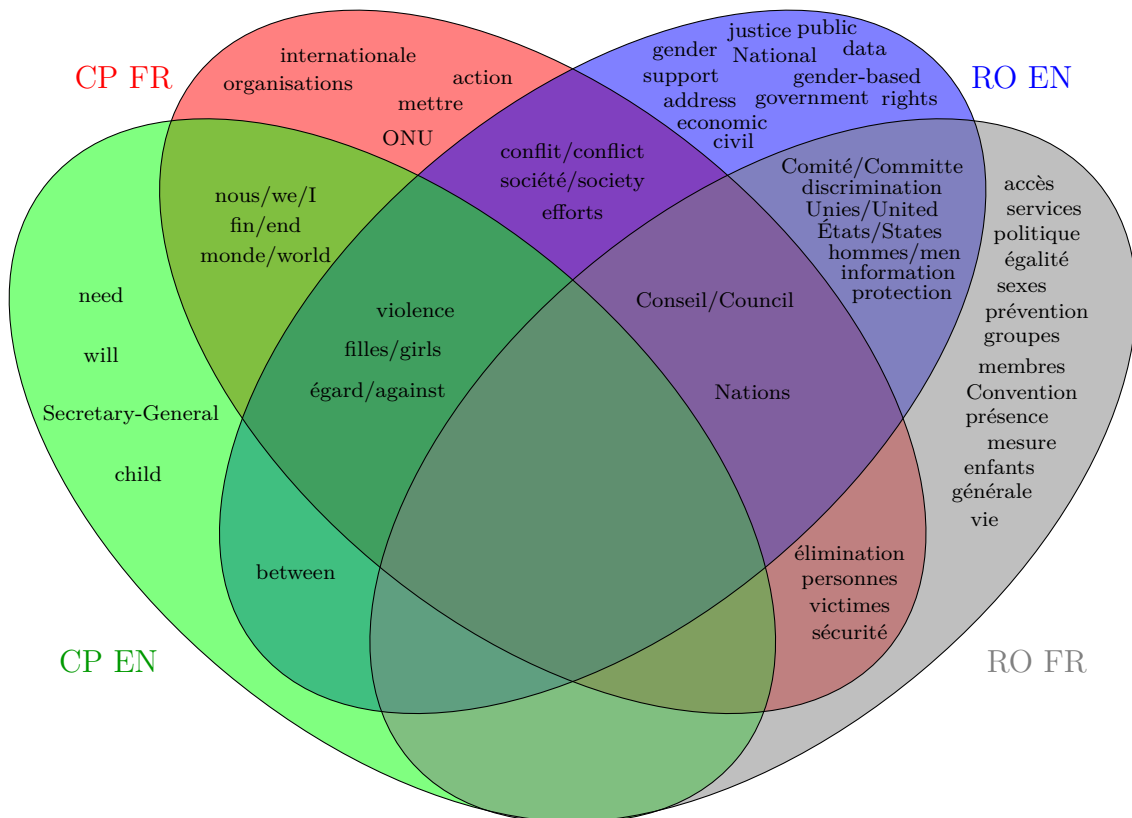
CP FR

internationale
organisations
action
mettre
ONU

justice public
gender National data
support gender-based
address government rights
economic
civil

RO EN

conflit/conflict
société/society
efforts

nous/we/I
fin/end
monde/world

Comité/Committe
discrimination
Unies/United
États/States
hommes/men
information
protection

accès
services
politique
égalité
sexes
prévention
groupes
membres
Convention
présence
mesure
enfants
générale
vie

need

will

Secretary-General

child

violence
filles/girls
égard/against

Conseil/Council

Nations

between

élimination
personnes
victimes
sécurité

CP EN

RO FR